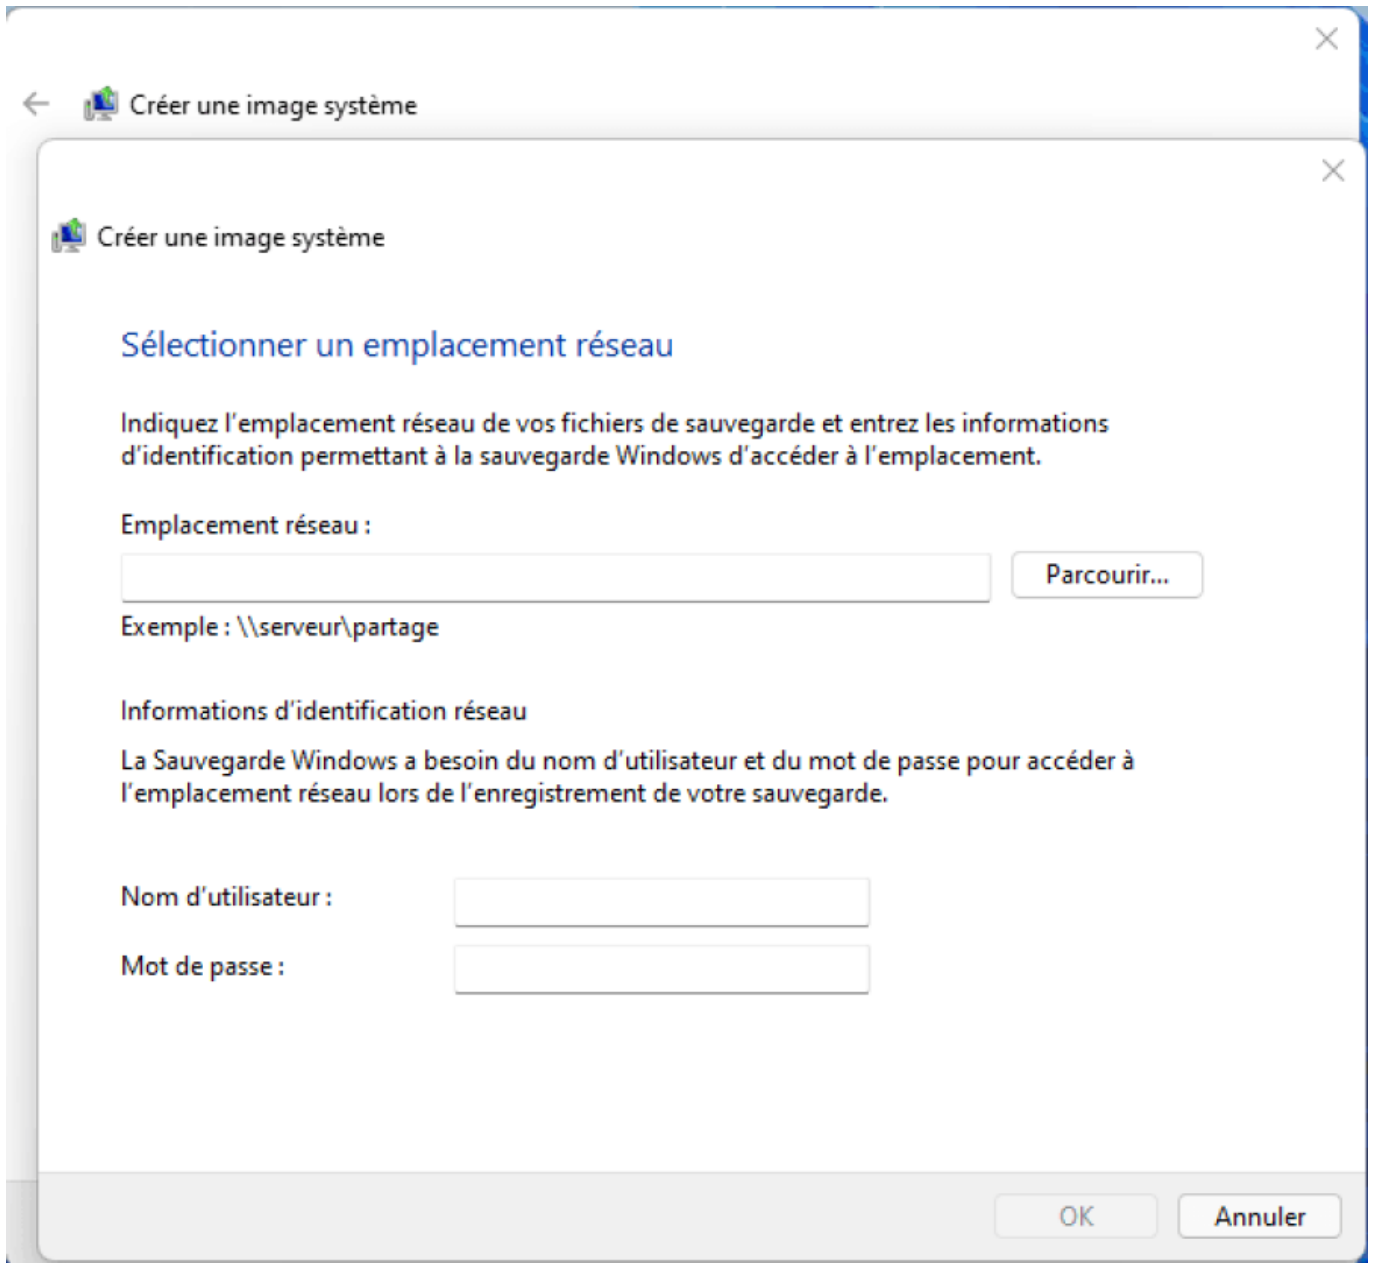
Créer une image système

Créer une image système

Sélectionner un emplacement réseau

Indiquez l'emplacement réseau de vos fichiers de sauvegarde et entrez les informations d'identification permettant à la sauvegarde Windows d'accéder à l'emplacement.

Emplacement réseau :

Parcourir...

Exemple : \\serveur\partage

Informations d'identification réseau

La Sauvegarde Windows a besoin du nom d'utilisateur et du mot de passe pour accéder à l'emplacement réseau lors de l'enregistrement de votre sauvegarde.

Nom d'utilisateur :

Mot de passe :

OK

Annuler